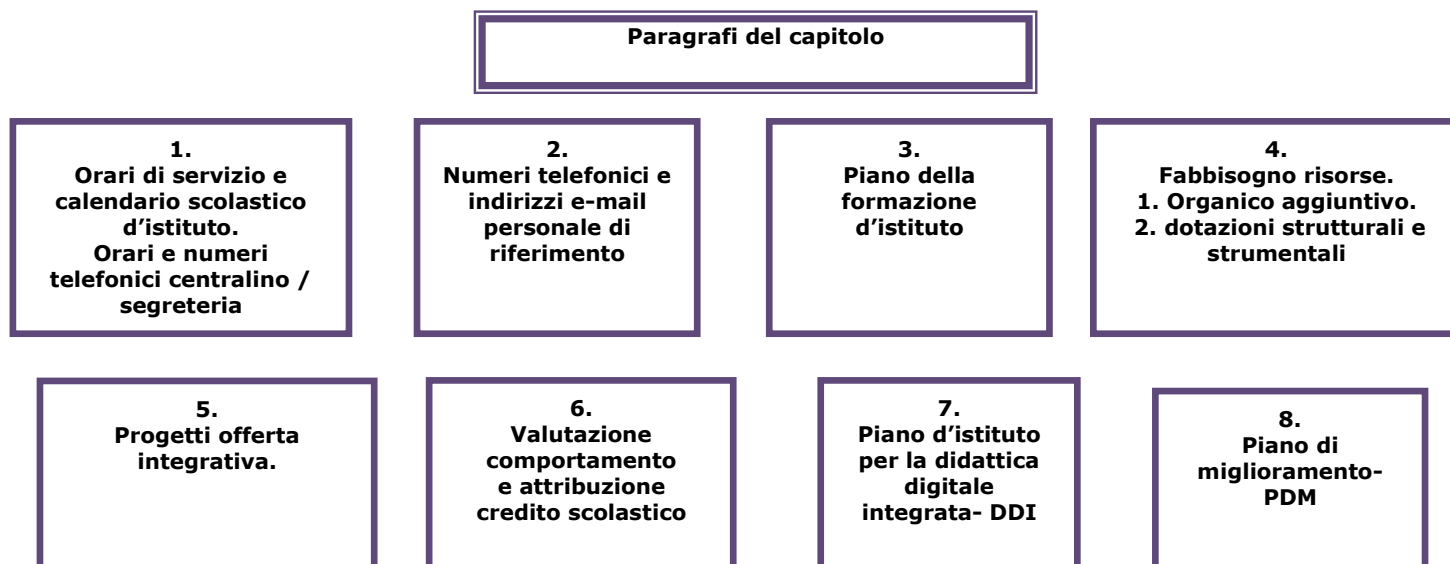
Paragrafi del capitolo

1.
Orari di servizio e calendario scolastico d’istituto.
Orari e numeri telefonici centralino / segreteria

2.
Numeri telefonici e indirizzi e-mail personale di riferimento

3.
Piano della formazione d’istituto

4.
Fabbisogno risorse.
1. Organico aggiuntivo.
2. dotazioni strutturali e strumentali

5.
Progetti offerta integrativa.

6.
Valutazione comportamento e attribuzione credito scolastico

7.
Piano d’istituto per la didattica digitale integrata- DDI

8.
Piano di miglioramento-PDM